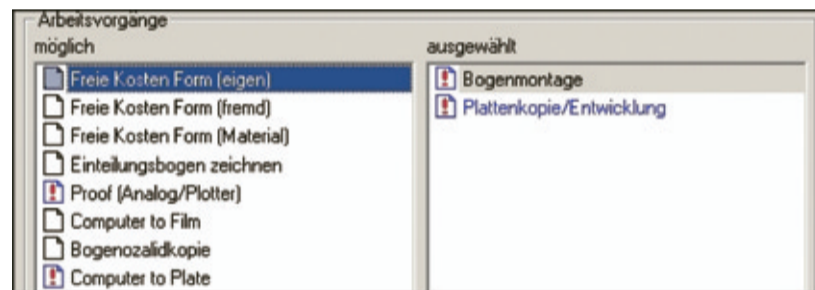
Arbeitsvorgänge

möglich

Freie Kosten Form (eigen)
Freie Kosten Form (fremd)
Freie Kosten Form (Material)
Einteilungsbogen zeichnen
Proof (Analog/Plotter)
Computer to Film
Bogenozalidkopie
Computer to Plate

ausgewählt

Bogenmontage
Plattenkopie/Entwicklung